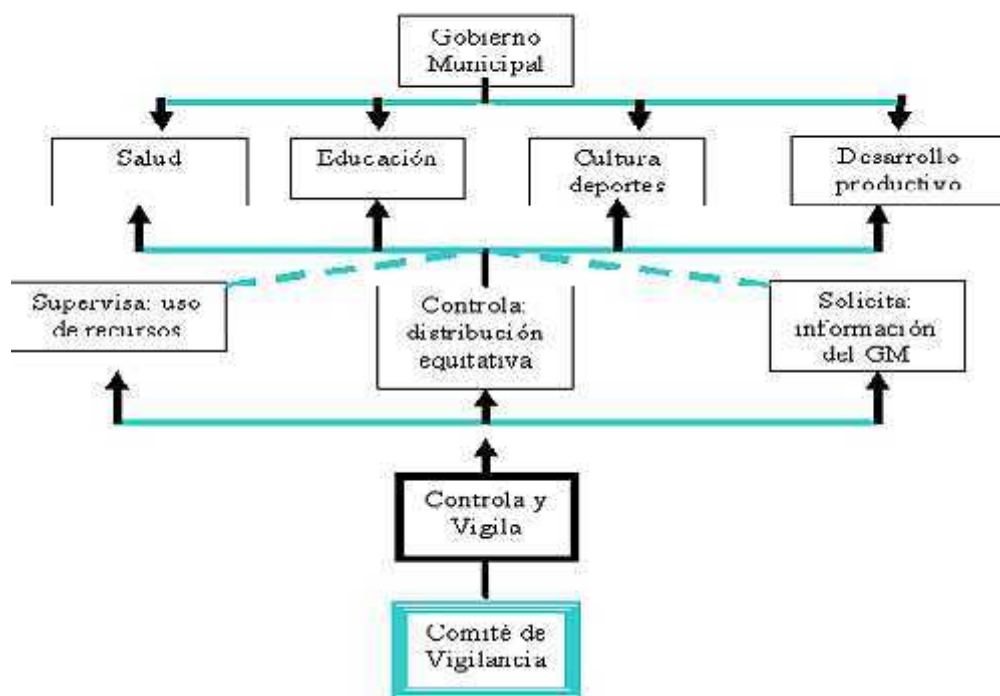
Gobierno Municipal

Salud

Educación

Cultura deportes

Desarrollo productivo

Supervisa: uso de recursos

Controla: distribución equitativa

Solicita: información del GM

Controla y Vigila

Comité de Vigilancia